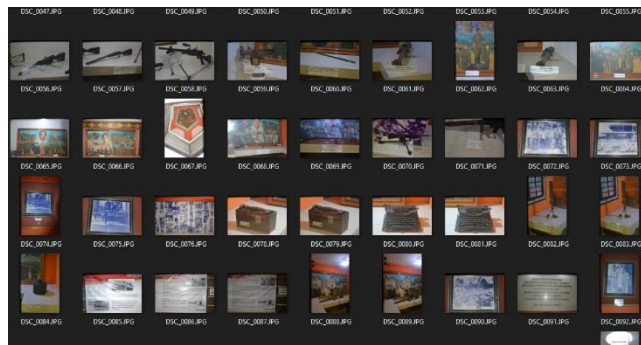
DSC_0047.JPG DSC_0048.JPG DSC_0049.JPG DSC_0050.JPG DSC_0051.JPG DSC_0052.JPG DSC_0053.JPG DSC_0054.JPG DSC_0055.JPG

DSC_0056.JPG DSC_0057.JPG DSC_0058.JPG DSC_0059.JPG DSC_0060.JPG DSC_0061.JPG DSC_0062.JPG DSC_0063.JPG DSC_0064.JPG

DSC_0065.JPG DSC_0066.JPG DSC_0067.JPG DSC_0068.JPG DSC_0069.JPG DSC_0070.JPG DSC_0071.JPG DSC_0072.JPG DSC_0073.JPG

DSC_0074.JPG DSC_0075.JPG DSC_0076.JPG DSC_0078.JPG DSC_0079.JPG DSC_0080.JPG DSC_0081.JPG DSC_0082.JPG DSC_0083.JPG

DSC_0084.JPG DSC_0085.JPG DSC_0086.JPG DSC_0087.JPG DSC_0088.JPG DSC_0089.JPG DSC_0090.JPG DSC_0091.JPG DSC_0092.JPG